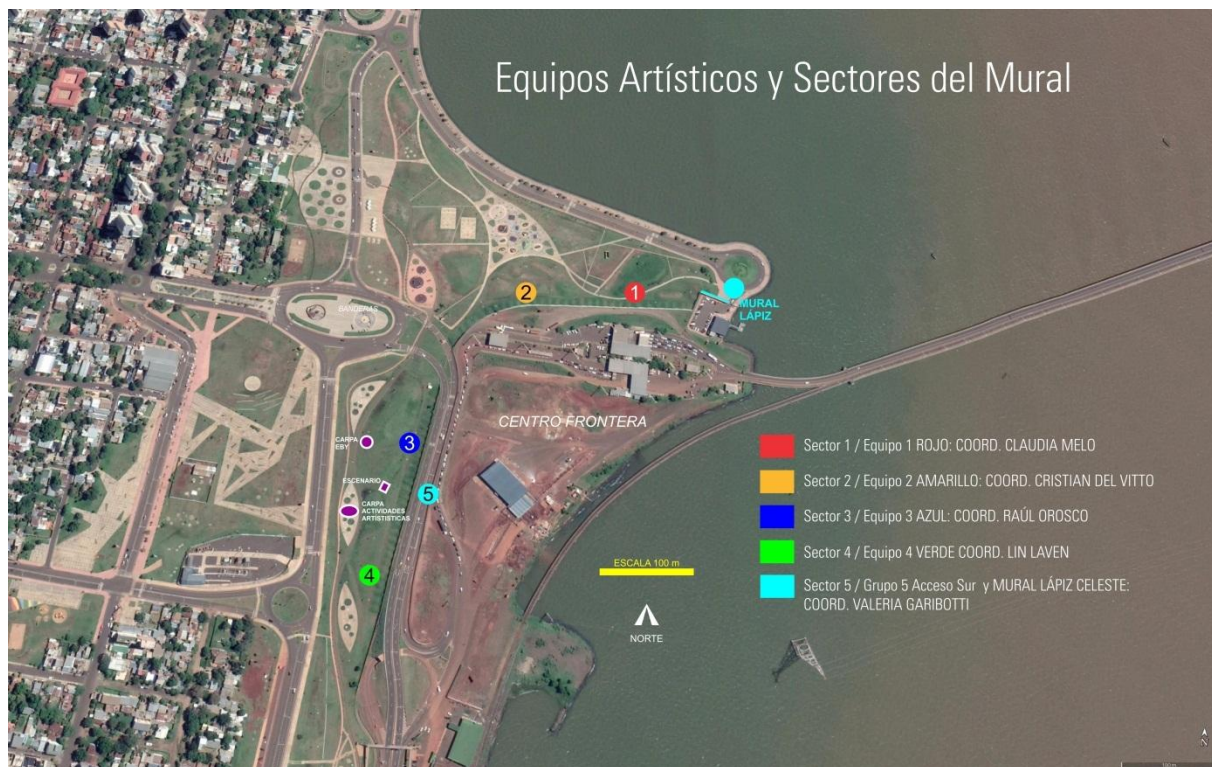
Equipos Artísticos y Sectores del Mural

BANDERAS

2

1

MURAL LÁPIZ

CENTRO FRONTERA

CARPA EBY

3

ESCENARIO

5

CARPA ACTIVIDADES ARTISTISTICAS

4

Sector 1 / Equipo 1 ROJO: COORD. CLAUDIA MELO

Sector 2 / Equipo 2 AMARILLO: COORD. CRISTIAN DEL VITTO

Sector 3 / Equipo 3 AZUL: COORD. RAÚL OROSCO

Sector 4 / Equipo 4 VERDE COORD. LIN LAVEN

Sector 5 / Grupo 5 Acceso Sur y MURAL LÁPIZ CELESTE: COORD. VALERIA GARIBOTTI

ESCALA 100 m

NORTE